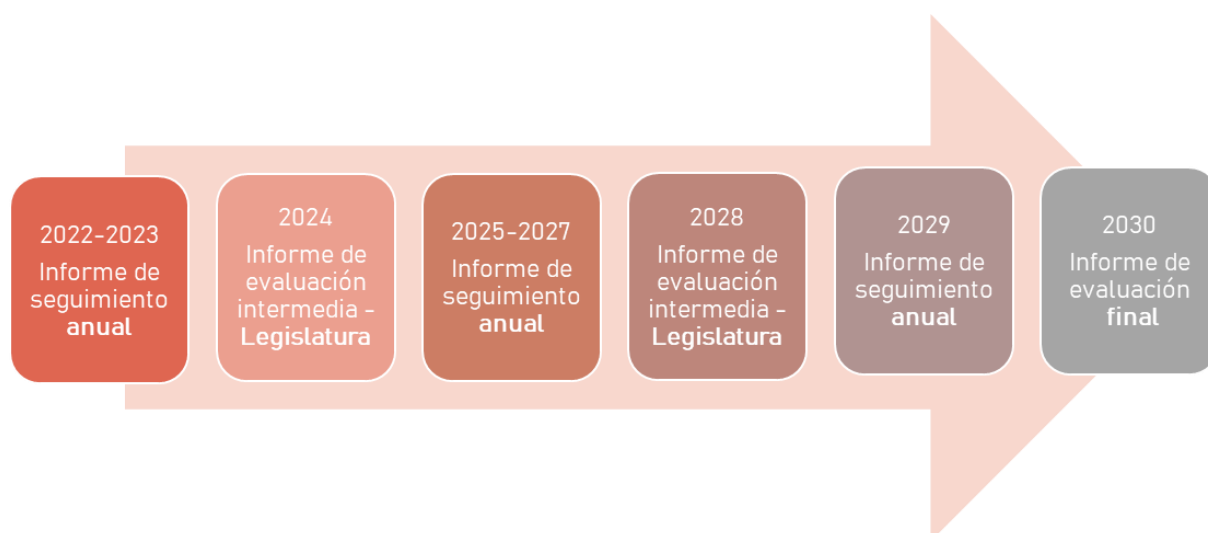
2022-2023
Informe de seguimiento **anual**

2024
Informe de evaluación intermedia – **Legislatura**

2025-2027
Informe de seguimiento **anual**

2028
Informe de evaluación intermedia – **Legislatura**

2029
Informe de seguimiento **anual**

2030
Informe de evaluación **final**